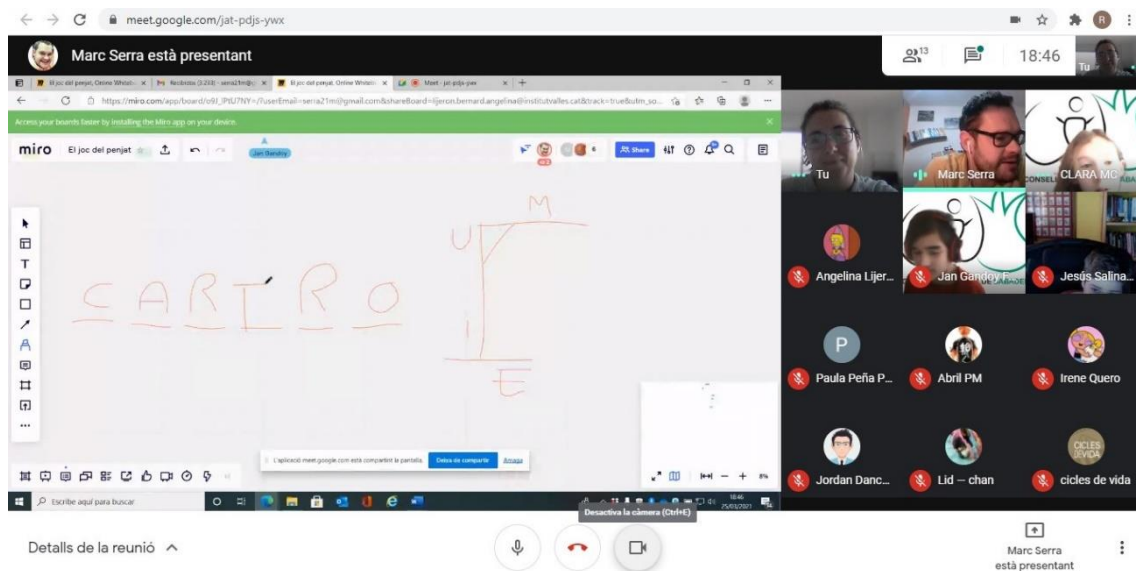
meet.google.com/jat-pdjs-ywx

Marc Serra està presentant

13

18:46

Tu

El joc del penjat, Online Whiteb... | Recibidos (3.259) - serra21mi@... | El joc del penjat, Online Whiteb... | Meet - jat-pdjs-ywx

https://miro.com/app/board/o9J_lPtU7NY=/?userEmail=serra21mi@gmail.com&shareBoard=lljeron.bernard.angelina@institutvalles.cat&track=true&utm_so...

Access your boards faster by installing the Miro app on your device.

miro El joc del penjat

Jan Gandoy

Share

M

U

C A R I R O

I

E

L'aplicació meet.google.com està compartint la pantalla. Deixa de compartir Amaga

Escribe aquí para buscar

18:46 25/01/2021

Tu

Marc Serra

CLARA MC

Angelina Lljer...

Jan Gandoy F...

Jesús Salina...

P

Paula Peña P...

Abril PM

Irene Quero

Jordan Danc...

Lid — chan

CICLES DE VIDA

cicles de vida

Desactiva la càmera (Ctrl+E)

Detalls de la reunió

Marc Serra està presentant